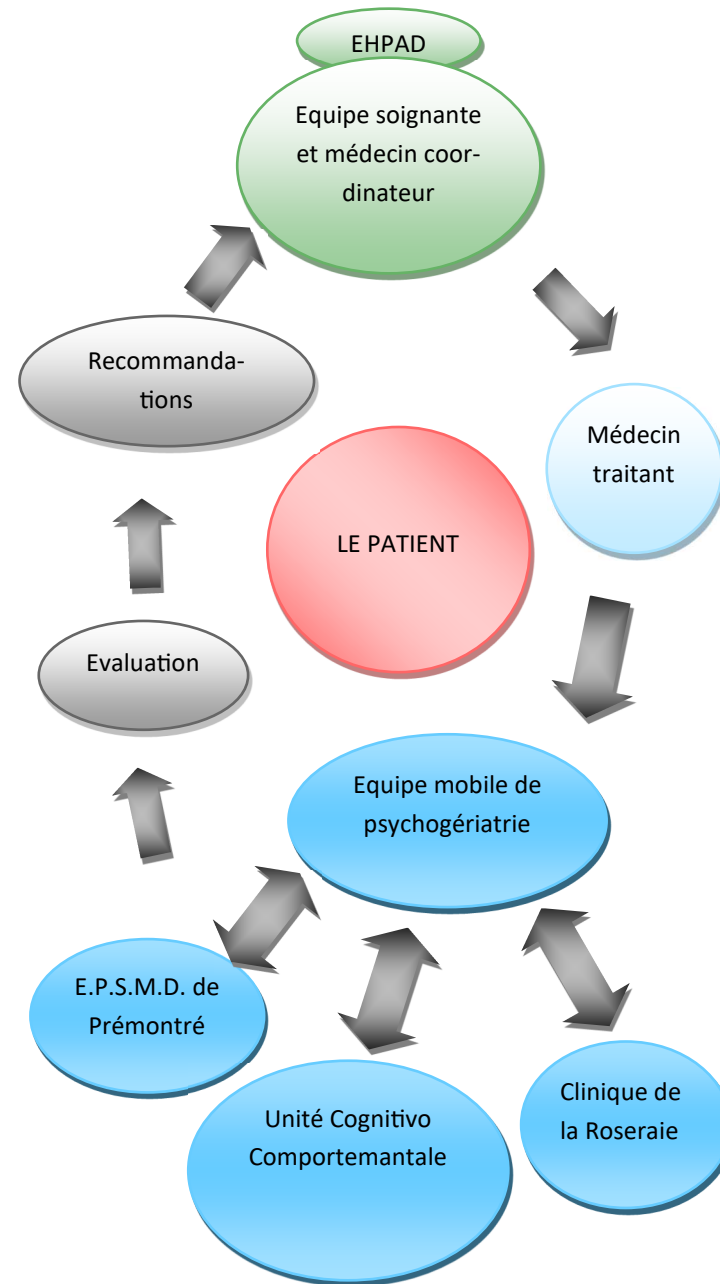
EHPAD

Equipe soignante et médecin coordinateur

Médecin traitant

Equipe mobile de psychogériatrie

E.P.S.M.D. de Prémontré

Unité Cognitivo Comportemantale

Clinique de la Roseraie

Evaluation

Recommandations

LE PATIENT